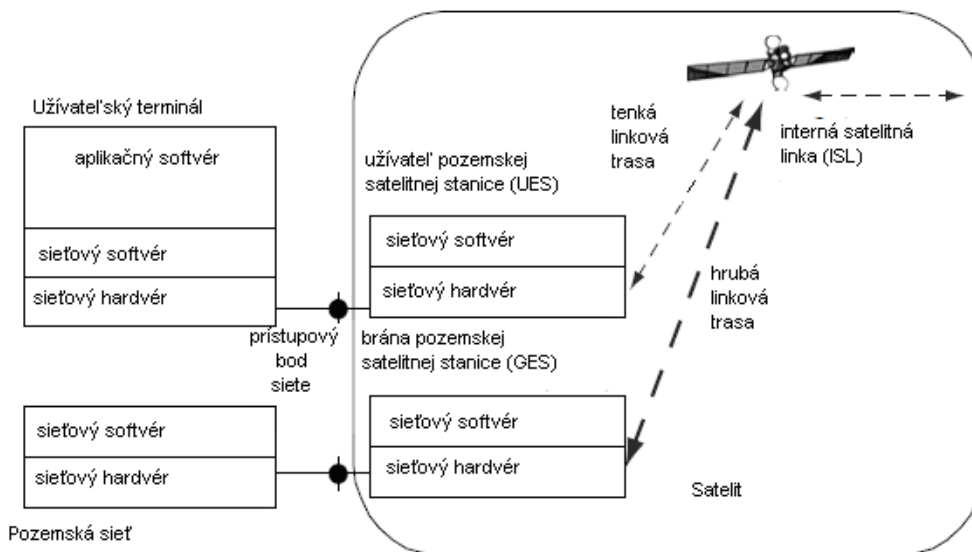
Užívateľský terminál

aplikačný softvér

sieťový softvér

sieťový hardvér

prístupový bod siete

sieťový softvér

sieťový hardvér

Pozemská sieť

užívateľ pozemskej satelitnej stanice (UES)

sieťový softvér

sieťový hardvér

brána pozemskej satelitnej stanice (GES)

sieťový softvér

sieťový hardvér

tenká linková trasa

interná satelitná linka (ISL)

hrubá linková trasa

Satelit